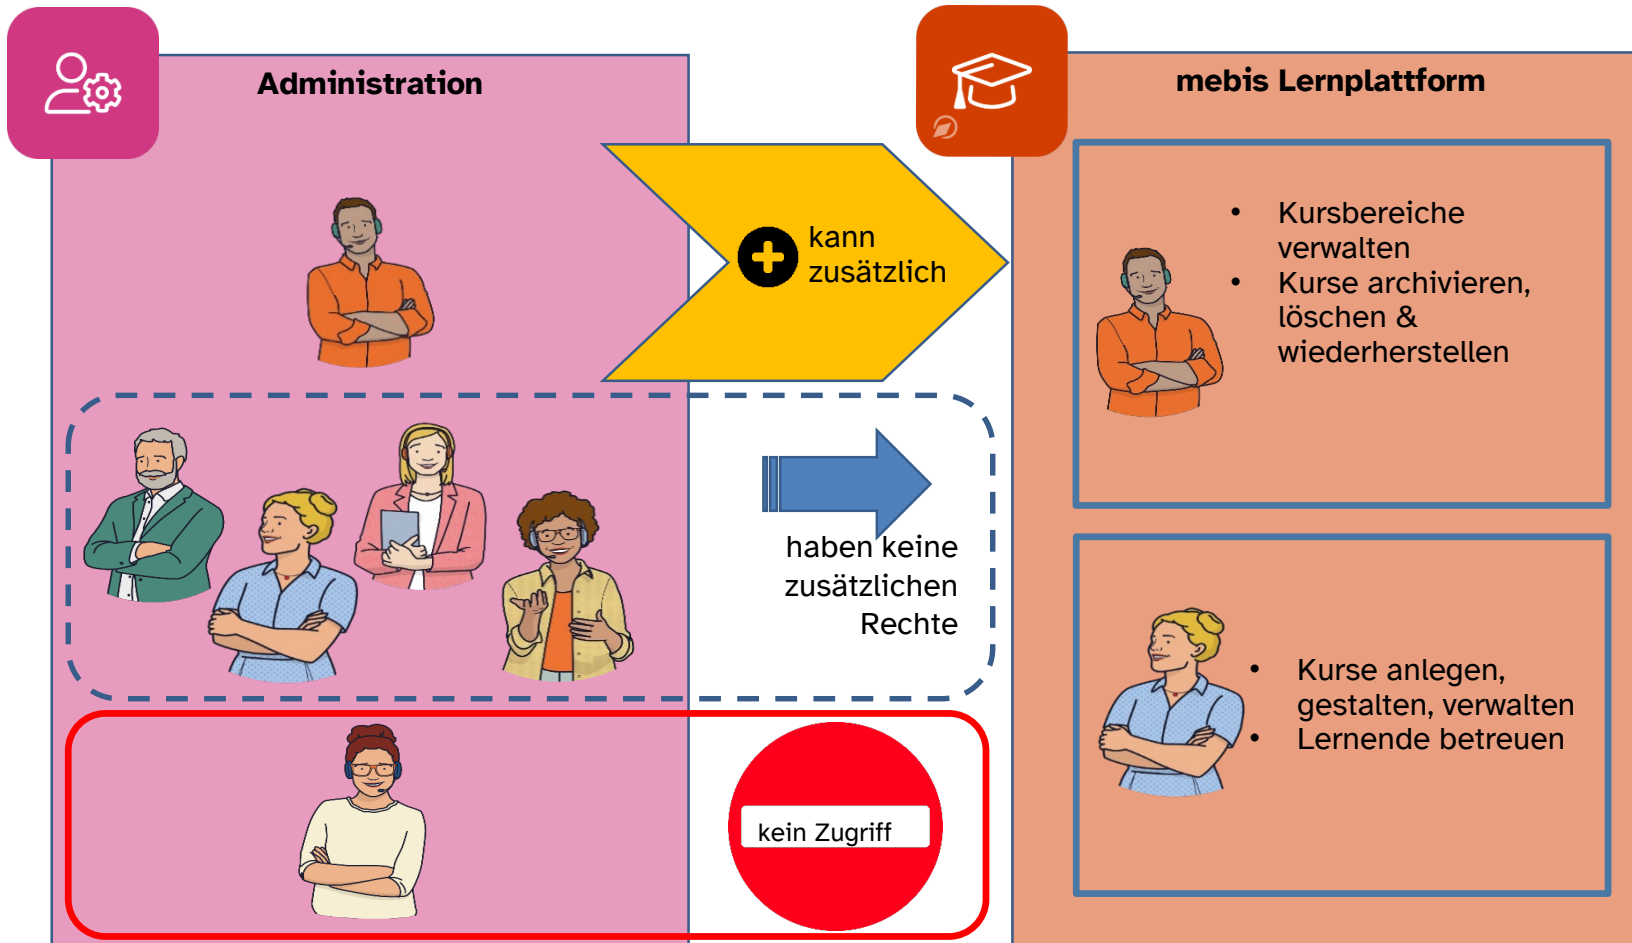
Administration

kann zusätzlich

haben keine zusätzlichen Rechte

kein Zugriff

mebis Lernplattform

- Kursbereiche verwalten
- Kurse archivieren, löschen & wiederherstellen

- Kurse anlegen, gestalten, verwalten
- Lernende betreuen